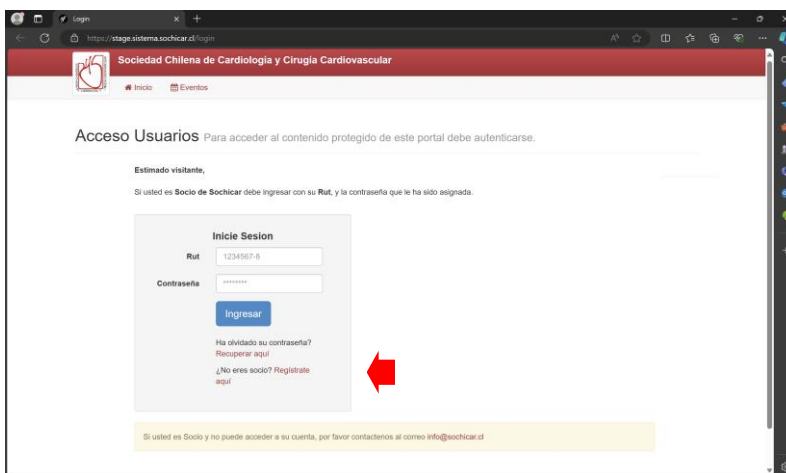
Login

https://stage.sistema.sochicar.cl/login

Sociedad Chilena de Cardiología y Cirugía Cardiovascular

Inicio Eventos

Acceso Usuarios Para acceder al contenido protegido de este portal debe autenticarse.

Estimado visitante,

Si usted es Socio de Sochicar debe ingresar con su Rut, y la contraseña que le ha sido asignada.

Inicie Sesion

Rut 1234567-8

Contraseña ********

Ingresar

Ha olvidado su contraseña? Recuperar aquí

¿No eres socio? Regístrate aquí

Si usted es Socio y no puede acceder a su cuenta, por favor contactenos al correo info@sochicar.cl